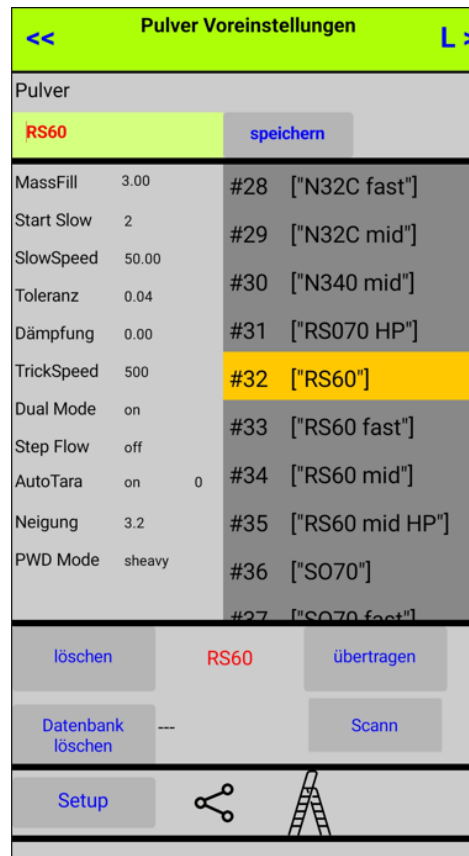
<<

Pulver Voreinstellungen

L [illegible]

Pulver

RS60

speichern

MassFill 3.00
Start Slow 2
SlowSpeed 50.00
Toleranz 0.04
Dämpfung 0.00
TrickSpeed 500
Dual Mode on
Step Flow off
AutoTara on 0
Neigung 3.2
PWD Mode sheavy

#28 ["N32C fast"]
#29 ["N32C mid"]
#30 ["N340 mid"]
#31 ["RS070 HP"]
#32 ["RS60"]
#33 ["RS60 fast"]
#34 ["RS60 mid"]
#35 ["RS60 mid HP"]
#36 ["SO70"]
#37 ["SO70 fast"]

löschen

RS60

übertragen

Datenbank löschen

---

Scann

Setup